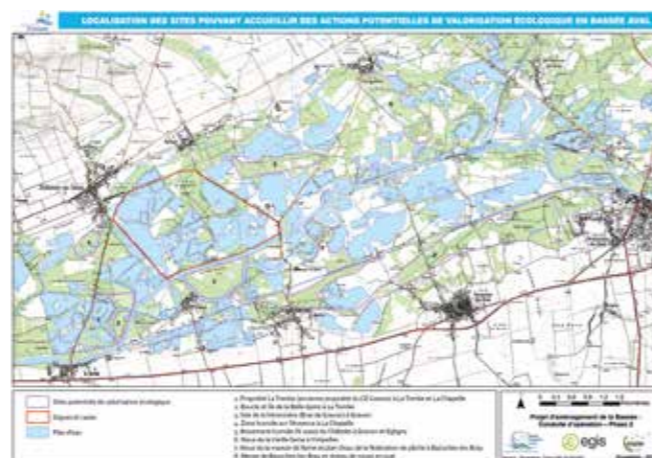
LOCALISATION DES SITES POUVANT ACCUEILLIR DES ACTIONS POTENTIELLES DE VALORISATION ECOLOGIQUE EN BASSEE AVAL

Sites potentiels de valorisation écologique
Digues et casier
Plan d'eau

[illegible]

Projet d'aménagement de la Bassée
Conduite d'opération – Phase 2

egis